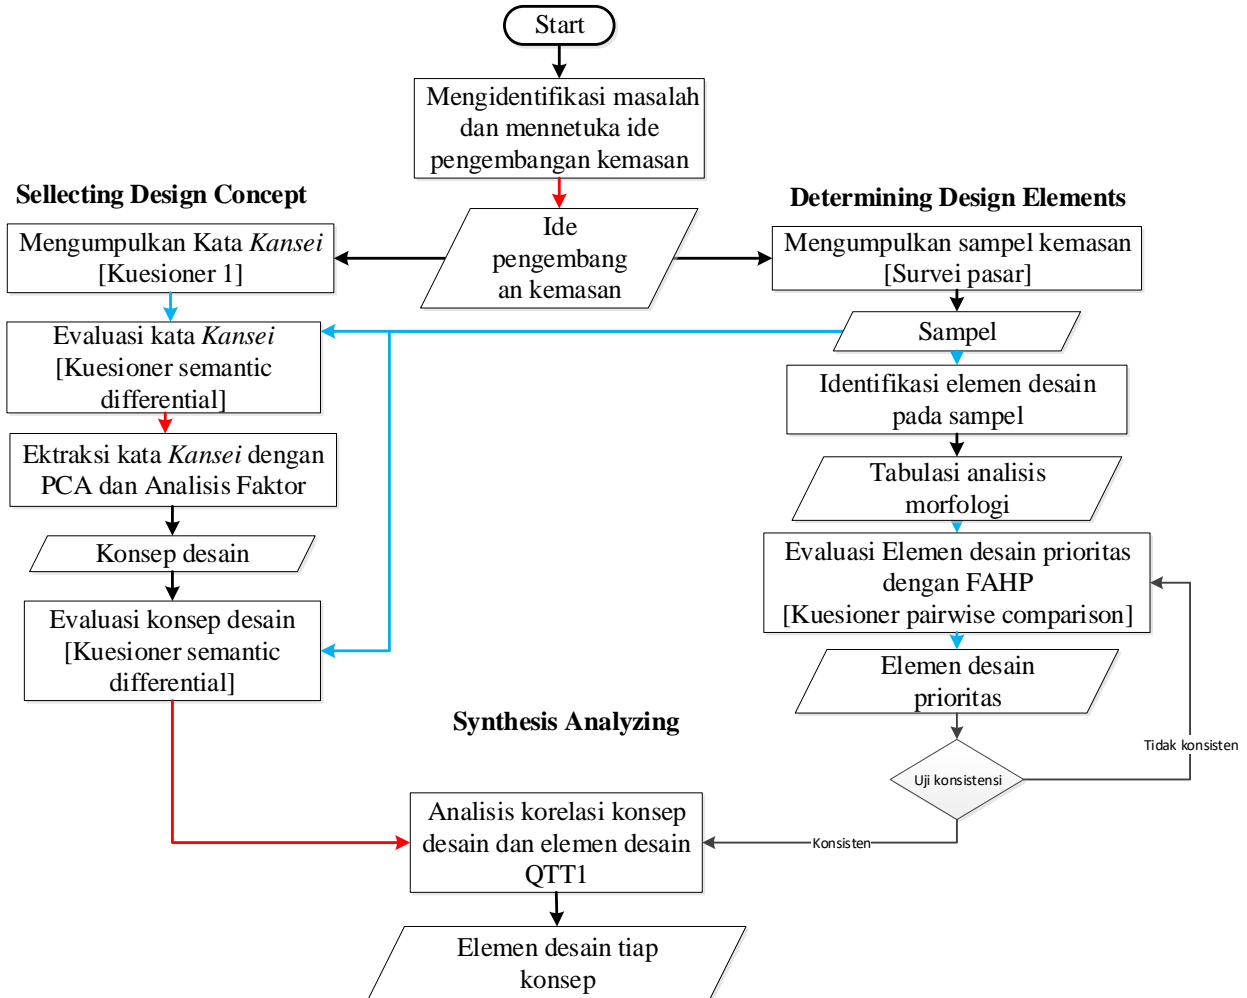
Start

Mengidentifikasi masalah dan mennetuka ide pengembangan kemasan

Sellecting Design Concept

Determining Design Elements

Mengumpulkan Kata *Kansei* [Kuesioner 1]

Ide pengembang an kemasan

Mengumpulkan sampel kemasan [Survei pasar]

Evaluasi kata *Kansei* [Kuesioner semantic differential]

Sampel

Identifikasi elemen desain pada sampel

Ektraksi kata *Kansei* dengan PCA dan Analisis Faktor

Tabulasi analisis morfologi

Konsep desain

Evaluasi Elemen desain prioritas dengan FAHP [Kuesioner pairwise comparison]

Evaluasi konsep desain [Kuesioner semantic differential]

Elemen desain prioritas

Synthesis Analyzing

Tidak konsisten

Uji konsistensi

Analisis korelasi konsep desain dan elemen desain QTT1

Konsisten

Elemen desain tiap konsep